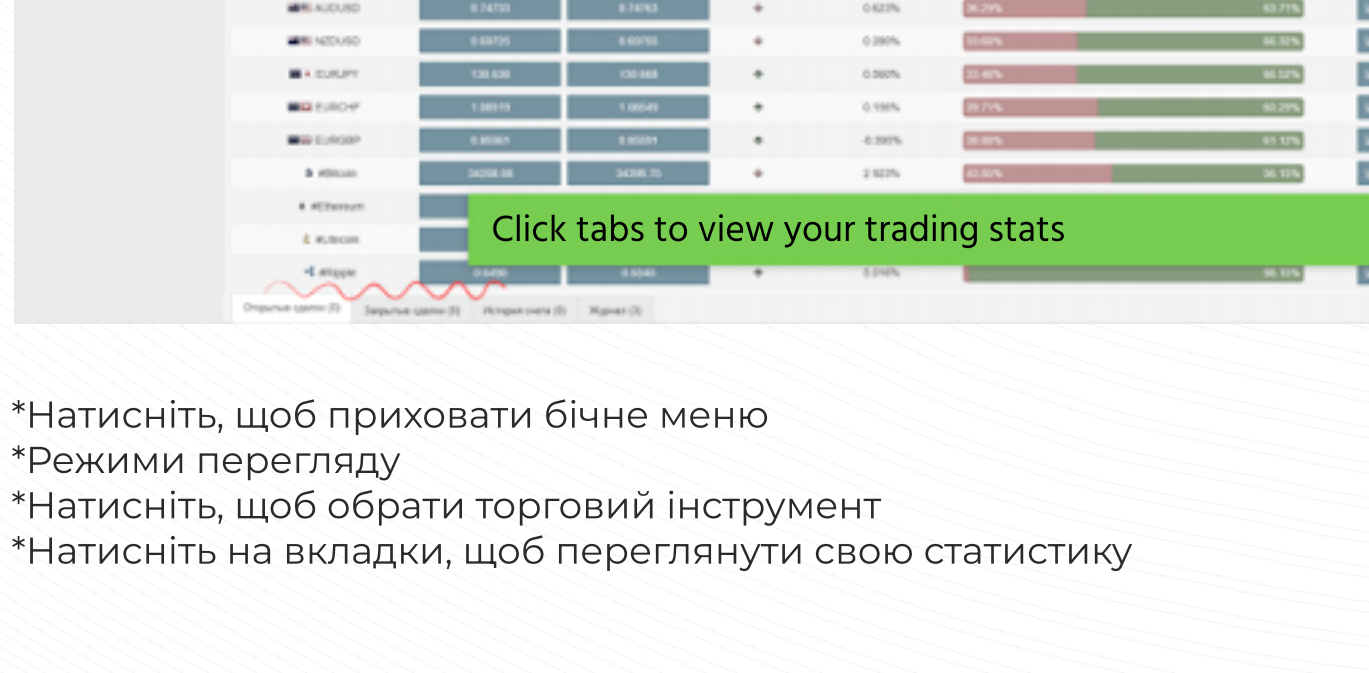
| AUDUSD | 0.74733 | 0.74763 | 0.623% | 36.29% | 63.71% |
|---|---|---|---|---|---|
| NZDUSD | 0.69725 | 0.69755 | 0.280% | 33.68% | 66.32% |
| EURJPY | 130.638 | 130.668 | 0.560% | 33.48% | 66.52% |
| EURCHF | 1.08519 | 1.08549 | 0.156% | 39.71% | 60.29% |
| EURGBP | 0.85561 | 0.85591 | -0.200% | 38.88% | 61.12% |
| #Bitcoin | 34208.08 | 34398.75 | 2.923% | 43.87% | 56.13% |
| #Ethereum | | | | | |
| #Litecoin | | | | | |
| #Ripple | 0.6490 | 0.6540 | 5.016% | | 56.13% |

Click tabs to view your trading stats

Открытые сделки (0) Закрытые сделки (0) История счета (0) Журнал (3)

*Натисніть, щоб приховати бічне меню
*Режими перегляду
*Натисніть, щоб обрати торговий інструмент
*Натисніть на вкладки, щоб переглянути свою статистику